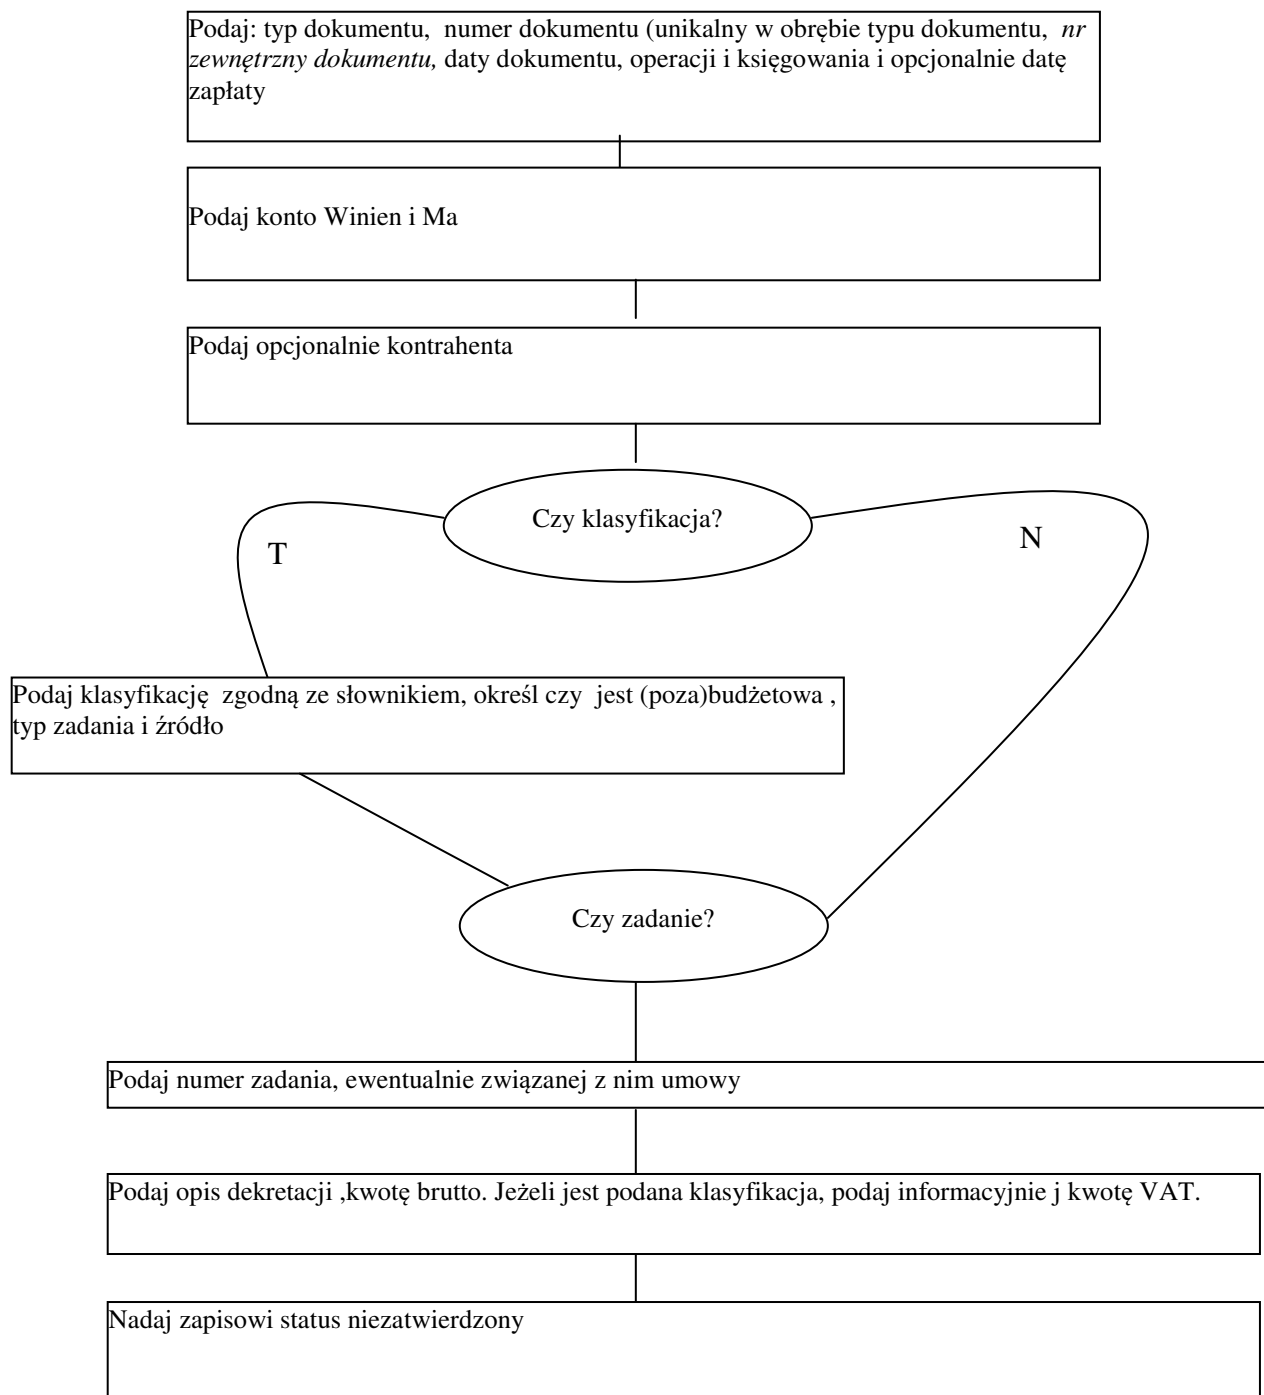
Podaj: typ dokumentu, numer dokumentu (unikalny w obrębie typu dokumentu, *nr zewnętrzny dokumentu,* daty dokumentu, operacji i księgowania i opcjonalnie datę zapłaty

Podaj konto Winien i Ma

Podaj opcjonalnie kontrahenta

Czy klasyfikacja?

T

N

Podaj klasyfikację zgodną ze słownikiem, określ czy jest (poza)budżetowa , typ zadania i źródło

Czy zadanie?

Podaj numer zadania, ewentualnie związanej z nim umowy

Podaj opis dekretacji ,kwotę brutto. Jeżeli jest podana klasyfikacja, podaj informacyjnie j kwotę VAT.

Nadaj zapisowi status niezatwierdzony